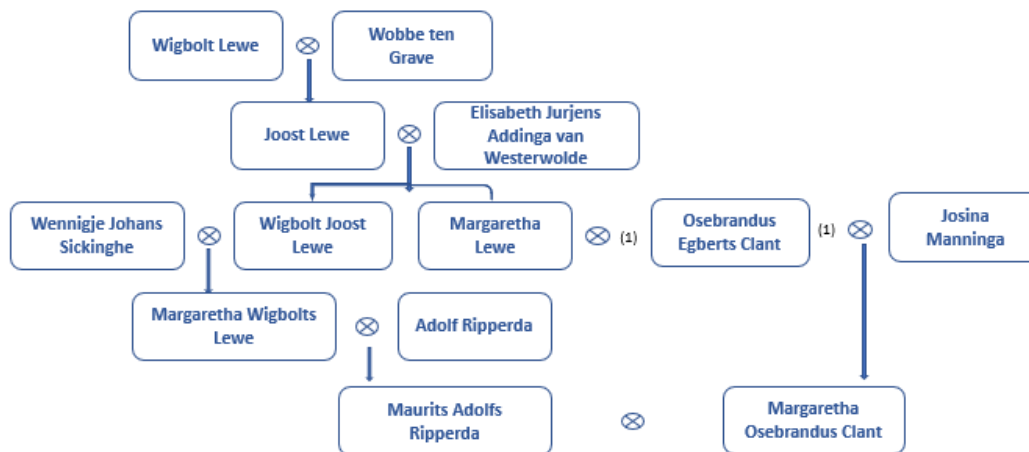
Wigbolt Lewe ⊗ Wobbe ten Grave

Joost Lewe ⊗ Elisabeth Jurjens Addinga van Westerwolde

Wennigje Johans Sickinghe ⊗ Wigbolt Joost Lewe

Margaretha Lewe ⊗ (1) Osebrandus Egberts Clant (1) ⊗ Josina Manninga

Margaretha Wigbolts Lewe ⊗ Adolf Ripperda

Maurits Adolfs Ripperda ⊗ Margaretha Osebrandus Clant